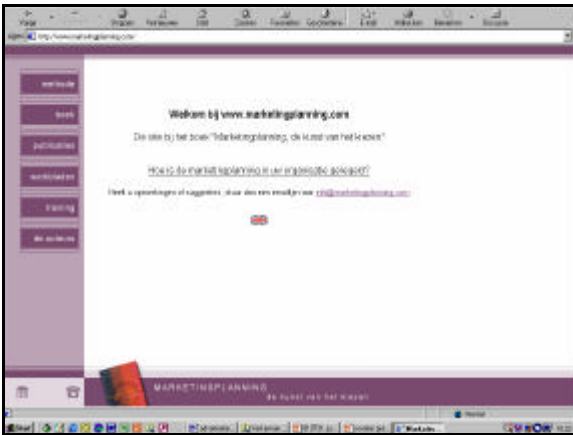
Vorige Stoppen Vernieuwen Start Zoeken Favorieten Geschiedenis E-mail Afdrukken Bewerken Discussie

Adres http://www.marketingplanning.com/

methode

boek

publicaties

werkbladen

training

de auteurs

Welkom bij www.marketingplanning.com

De site bij het boek "Marketingplanning, de kunst van het kiezen"

Hoe is de marketingplanning in uw organisatie geregeld?

Heeft u opmerkingen of suggesties, stuur dan een emailtje aan: info@marketingplanning.com

MARKETINGPLANNING
de kunst van het kiezen

Internet

Start